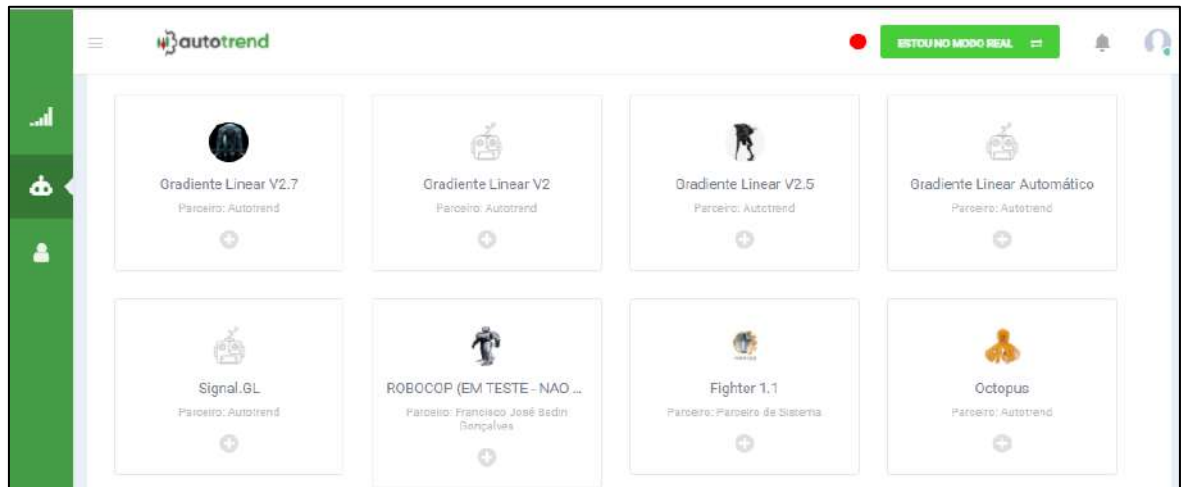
autotrend

ESTOU NO MODO REAL

Gradiente Linear V2.7
Parceiro: Autotrend

Gradiente Linear V2
Parceiro: Autotrend

Gradiente Linear V2.5
Parceiro: Autotrend

Gradiente Linear Automático
Parceiro: Autotrend

Signal.GL
Parceiro: Autotrend

ROBOCOP (EM TESTE - NAO ...
Parceiro: Francisco José Bedin Gonçalves

Fighter 1.1
Parceiro: Parceiro de Sistema

Octopus
Parceiro: Autotrend